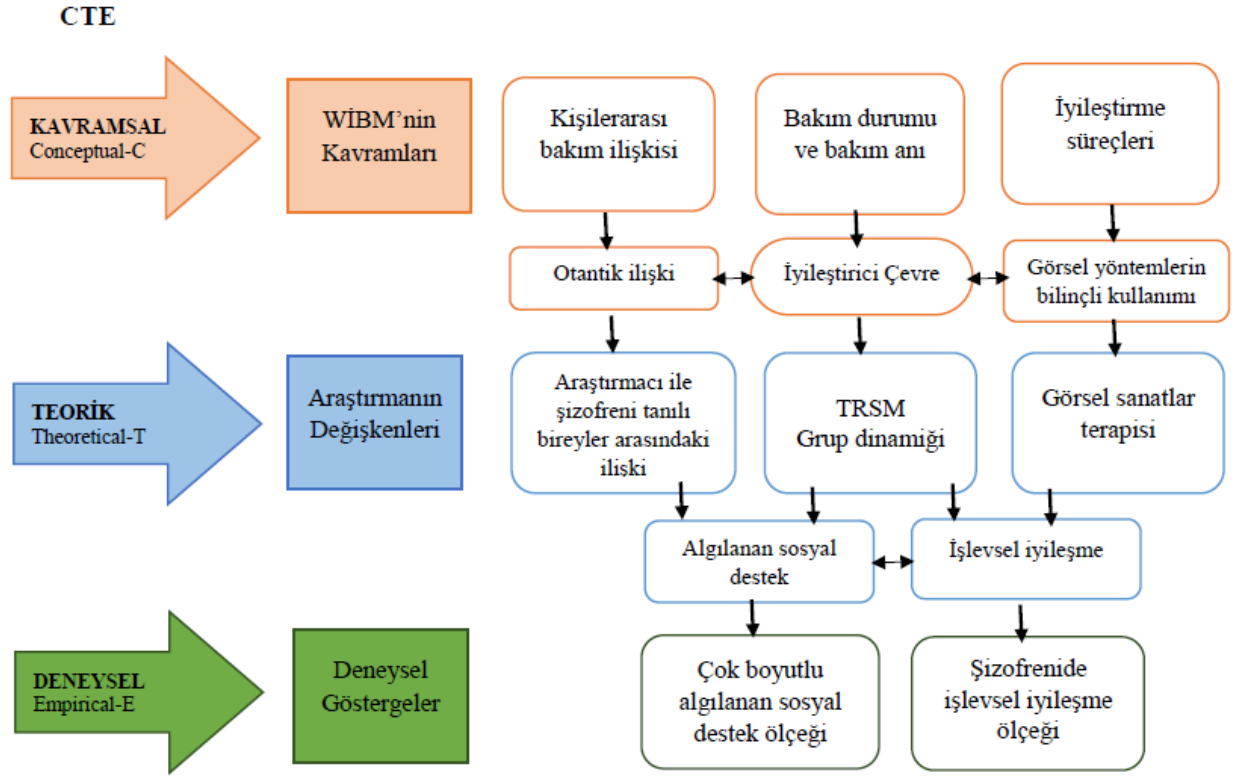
CTE

KAVRAMSAL
Conceptual-C

WİBM'nin Kavramları

Kişilerarası bakım ilişkisi

Bakım durumu ve bakım anı

İyileştirme süreçleri

Otantik ilişki

İyileştirici Çevre

Görsel yöntemlerin bilinçli kullanımı

TEORİK
Theoretical-T

Araştırmanın Değişkenleri

Araştırmacı ile şizofreni tanılı bireyler arasındaki ilişki

TRSM
Grup dinamiği

Görsel sanatlar terapisi

Algılanan sosyal destek

İşlevsel iyileşme

DENEYSEL
Empirical-E

Deneysel Göstergeler

Çok boyutlu algılanan sosyal destek ölçeği

Şizofrenide işlevsel iyileşme ölçeği